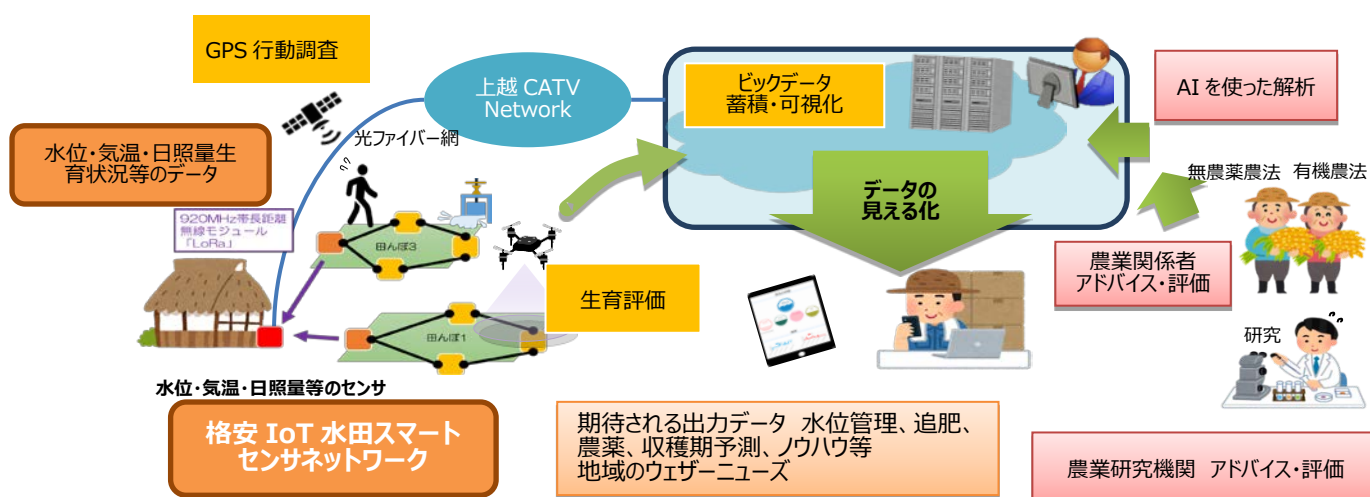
GPS 行動調査

上越 CATV Network

光ファイバー網

水位・気温・日照量生育状況等のデータ

920MHz帯長距離無線モジュール「LoRa」

田んぼ3

田んぼ1

水位・気温・日照量等のセンサ

格安 IoT 水田スマートセンサネットワーク

ビックデータ蓄積・可視化

データの見える化

生育評価

AI を使った解析

無農薬農法 有機農法

農業関係者アドバイス・評価

研究

期待される出力データ 水位管理、追肥、農薬、収穫期予測、ノウハウ等
地域のウェザーニューズ

農業研究機関 アドバイス・評価